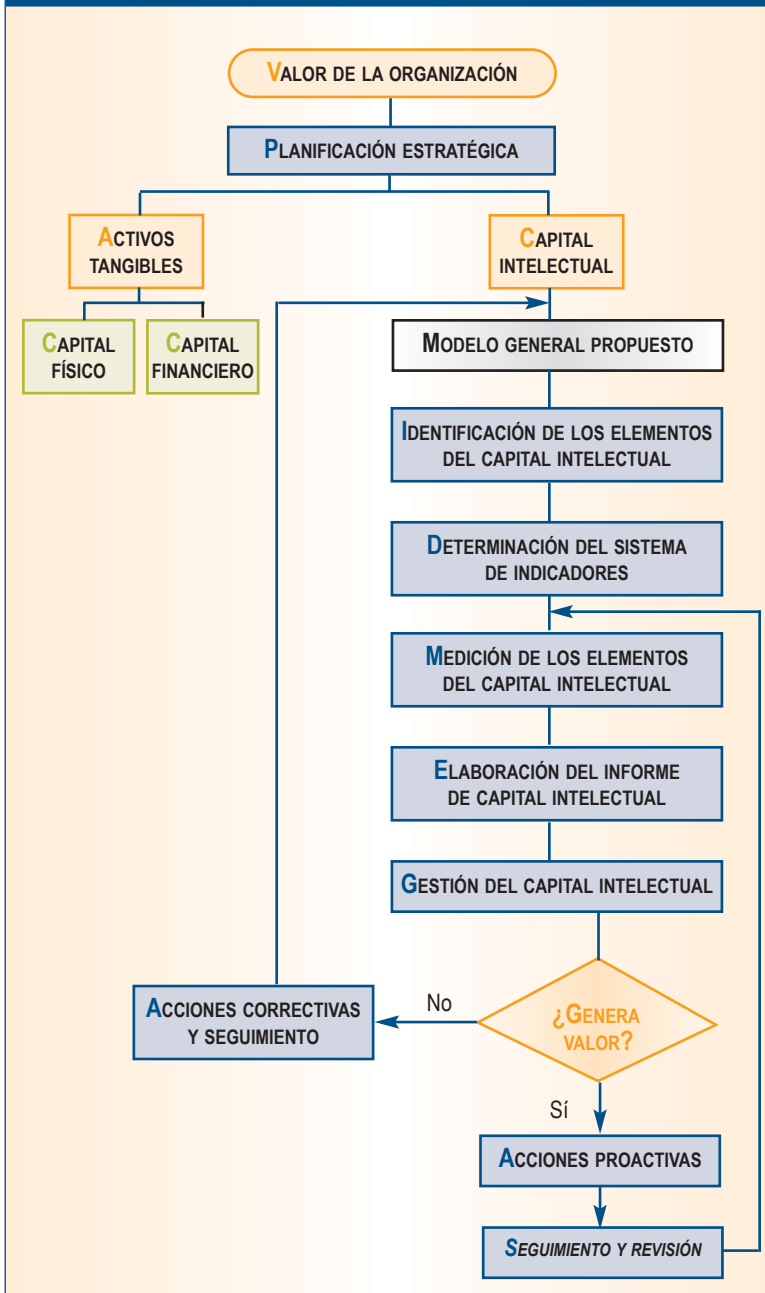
VALOR DE LA ORGANIZACIÓN

PLANIFICACIÓN ESTRATÉGICA

ACTIVOS TANGIBLES

CAPITAL INTELECTUAL

CAPITAL FÍSICO

CAPITAL FINANCIERO

MODELO GENERAL PROPUESTO

IDENTIFICACIÓN DE LOS ELEMENTOS DEL CAPITAL INTELECTUAL

DETERMINACIÓN DEL SISTEMA DE INDICADORES

MEDICIÓN DE LOS ELEMENTOS DEL CAPITAL INTELECTUAL

ELABORACIÓN DEL INFORME DE CAPITAL INTELECTUAL

GESTIÓN DEL CAPITAL INTELECTUAL

ACCIONES CORRECTIVAS Y SEGUIMIENTO

No

¿GENERA VALOR?

Sí

ACCIONES PROACTIVAS

SEGUIMIENTO Y REVISIÓN